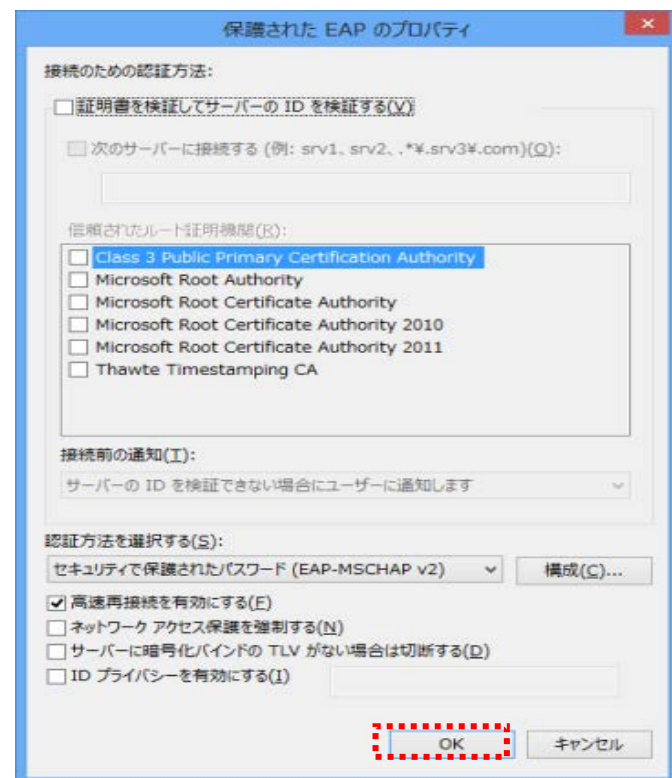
保護された EAP のプロパティ

接続のための認証方法:

証明書を検証してサーバーの ID を検証する(V)

次のサーバーに接続する (例: srv1、srv2、.*¥.srv3¥.com)(O):

信頼されたルート証明機関(R):

Class 3 Public Primary Certification Authority
Microsoft Root Authority
Microsoft Root Certificate Authority
Microsoft Root Certificate Authority 2010
Microsoft Root Certificate Authority 2011
Thawte Timestamping CA

接続前の通知(T):

サーバーの ID を検証できない場合にユーザーに通知します

認証方法を選択する(S):

セキュリティで保護されたパスワード (EAP-MSCHAP v2)

構成(C)...

高速再接続を有効にする(F)
ネットワーク アクセス保護を強制する(N)
サーバーに暗号化バインドの TLV がない場合は切断する(D)
ID プライバシーを有効にする(I)

OK
キャンセル